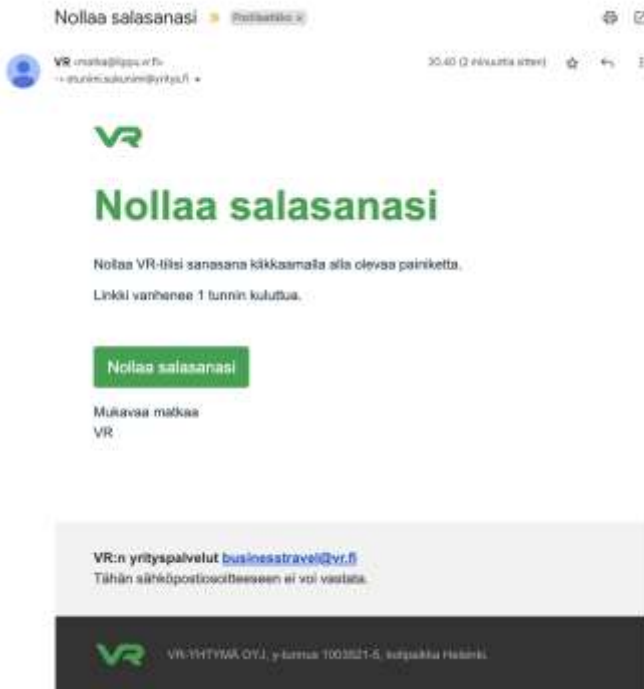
Nollaa salasanasi Postilaatikko x

VR <matka@lippu.vr.fi>
→ etunimi.sukunimi@yritys.fi

10.40 (2 minuuttia sitten)

VR

Nollaa salasanasi

Nollaa VR-tilisi sanasana klikkaamalla alla olevaa painiketta.

Linkki vanhenee 1 tunnin kuluttua.

Nollaa salasanasi

Mukavaa matkaa
VR

VR:n yrityspalvelut businesstravel@vr.fi
Tähän sähköpostiosoitteeseen ei voi vastata.

VR

VR-YHTYMÄ OYJ, y-tunnus 1003521-5, kotipaikka Helsinki.